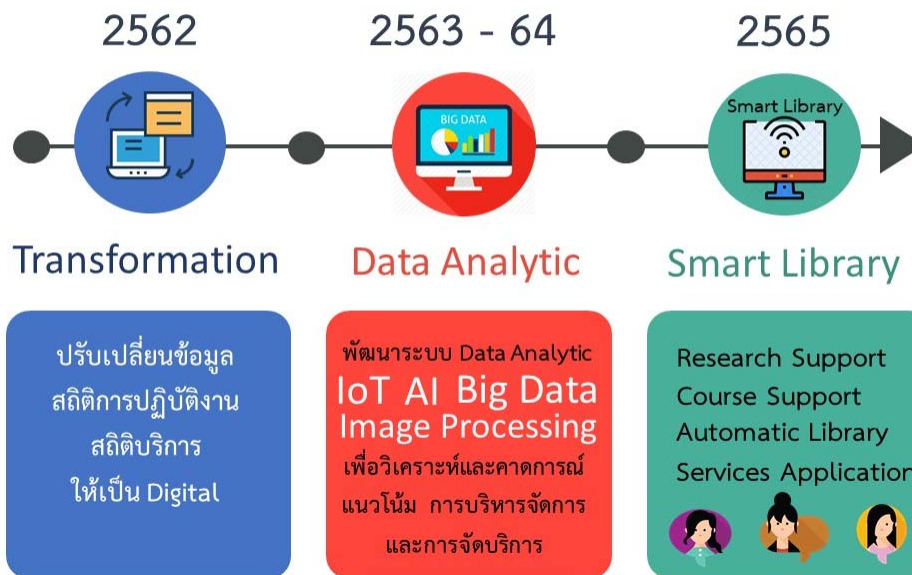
2562

2563 - 64

2565

BIG DATA

Smart Library

Transformation

Data Analytic

Smart Library

ปรับเปลี่ยนข้อมูล สถิติการปฏิบัติงาน สถิติบริการ ให้เป็น Digital

พัฒนาระบบ Data Analytic
IoT AI Big Data
Image Processing
เพื่อวิเคราะห์และคาดการณ์ แนวโน้ม การบริหารจัดการ และการจัดบริการ

Research Support
Course Support
Automatic Library
Services Application